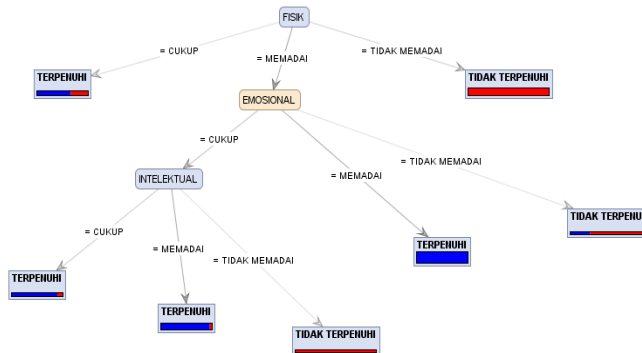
FISIK

= CUKUP

= MEMADAI

= TIDAK MEMADAI

TERPENUHI

TIDAK TERPENUHI

EMOSIONAL

= CUKUP

= MEMADAI

= TIDAK MEMADAI

INTELEKTUAL

TIDAK TERPENU

= CUKUP

= MEMADAI

= TIDAK MEMADAI

TERPENUHI

TERPENUHI

TERPENUHI

TIDAK TERPENUHI